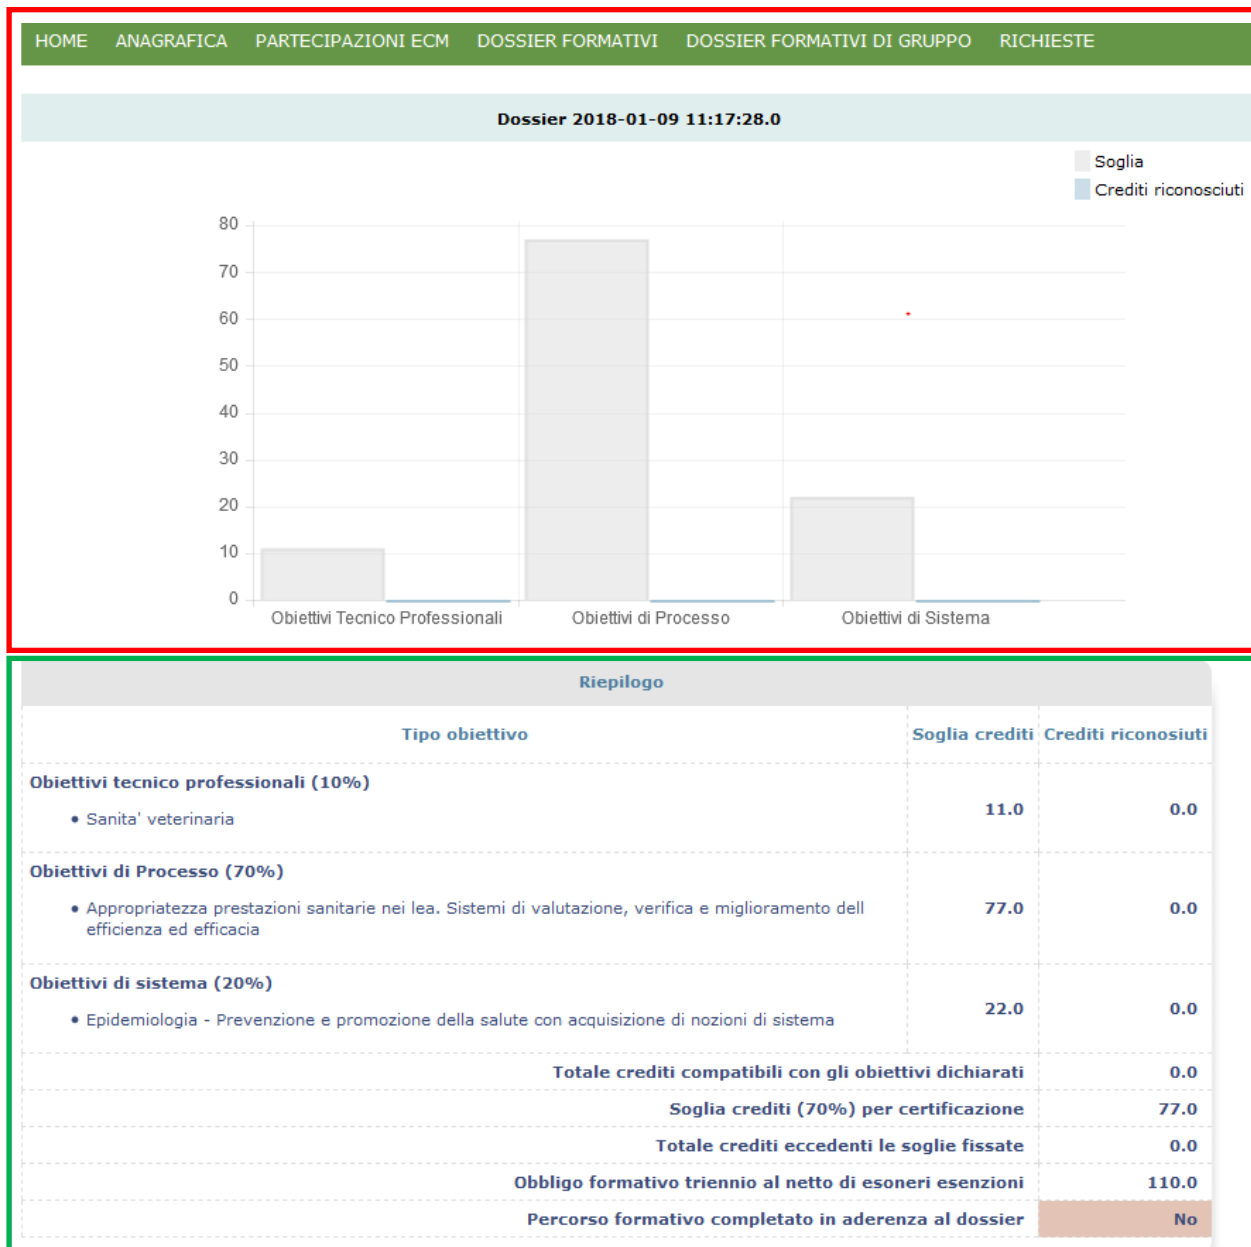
HOME ANAGRAFICA PARTECIPAZIONI ECM DOSSIER FORMATIVI DOSSIER FORMATIVI DI GRUPPO RICHIESTE

Dossier 2018-01-09 11:17:28.0

Soglia
Crediti riconosciuti

80
70
60
50
40
30
20
10
0

Obiettivi Tecnico Professionali Obiettivi di Processo Obiettivi di Sistema

Riepilogo

| Tipo obiettivo | Soglia crediti | Crediti riconosiuti |
|---|---|---|
| Obiettivi tecnico professionali (10%) • Sanita' veterinaria | 11.0 | 0.0 |
| Obiettivi di Processo (70%) • Appropriatezza prestazioni sanitarie nei lea. Sistemi di valutazione, verifica e miglioramento dell efficienza ed efficacia | 77.0 | 0.0 |
| Obiettivi di sistema (20%) • Epidemiologia - Prevenzione e promozione della salute con acquisizione di nozioni di sistema | 22.0 | 0.0 |
| Totale crediti compatibili con gli obiettivi dichiarati | | 0.0 |
| Soglia crediti (70%) per certificazione | | 77.0 |
| Totale crediti eccedenti le soglie fissate | | 0.0 |
| Obbligo formativo triennio al netto di esoneri esenzioni | | 110.0 |
| Percorso formativo completato in aderenza al dossier | | No |